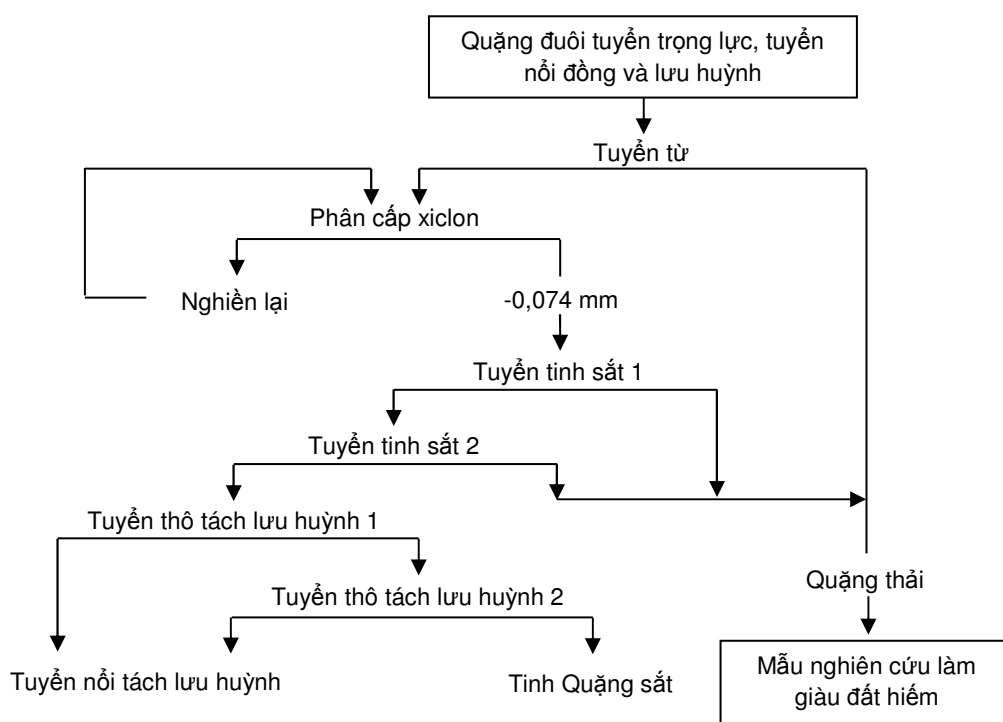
Quặng đuôi tuyển trọng lực, tuyển nổi đồng và lưu huỳnh

Tuyển từ

Phân cấp xiclon

Nghiền lại

-0,074 mm

Tuyển tinh sắt 1

Tuyển tinh sắt 2

Tuyển thô tách lưu huỳnh 1

Tuyển thô tách lưu huỳnh 2

Quặng thải

Tuyển nổi tách lưu huỳnh

Tinh Quặng sắt

Mẫu nghiên cứu làm giàu đất hiếm